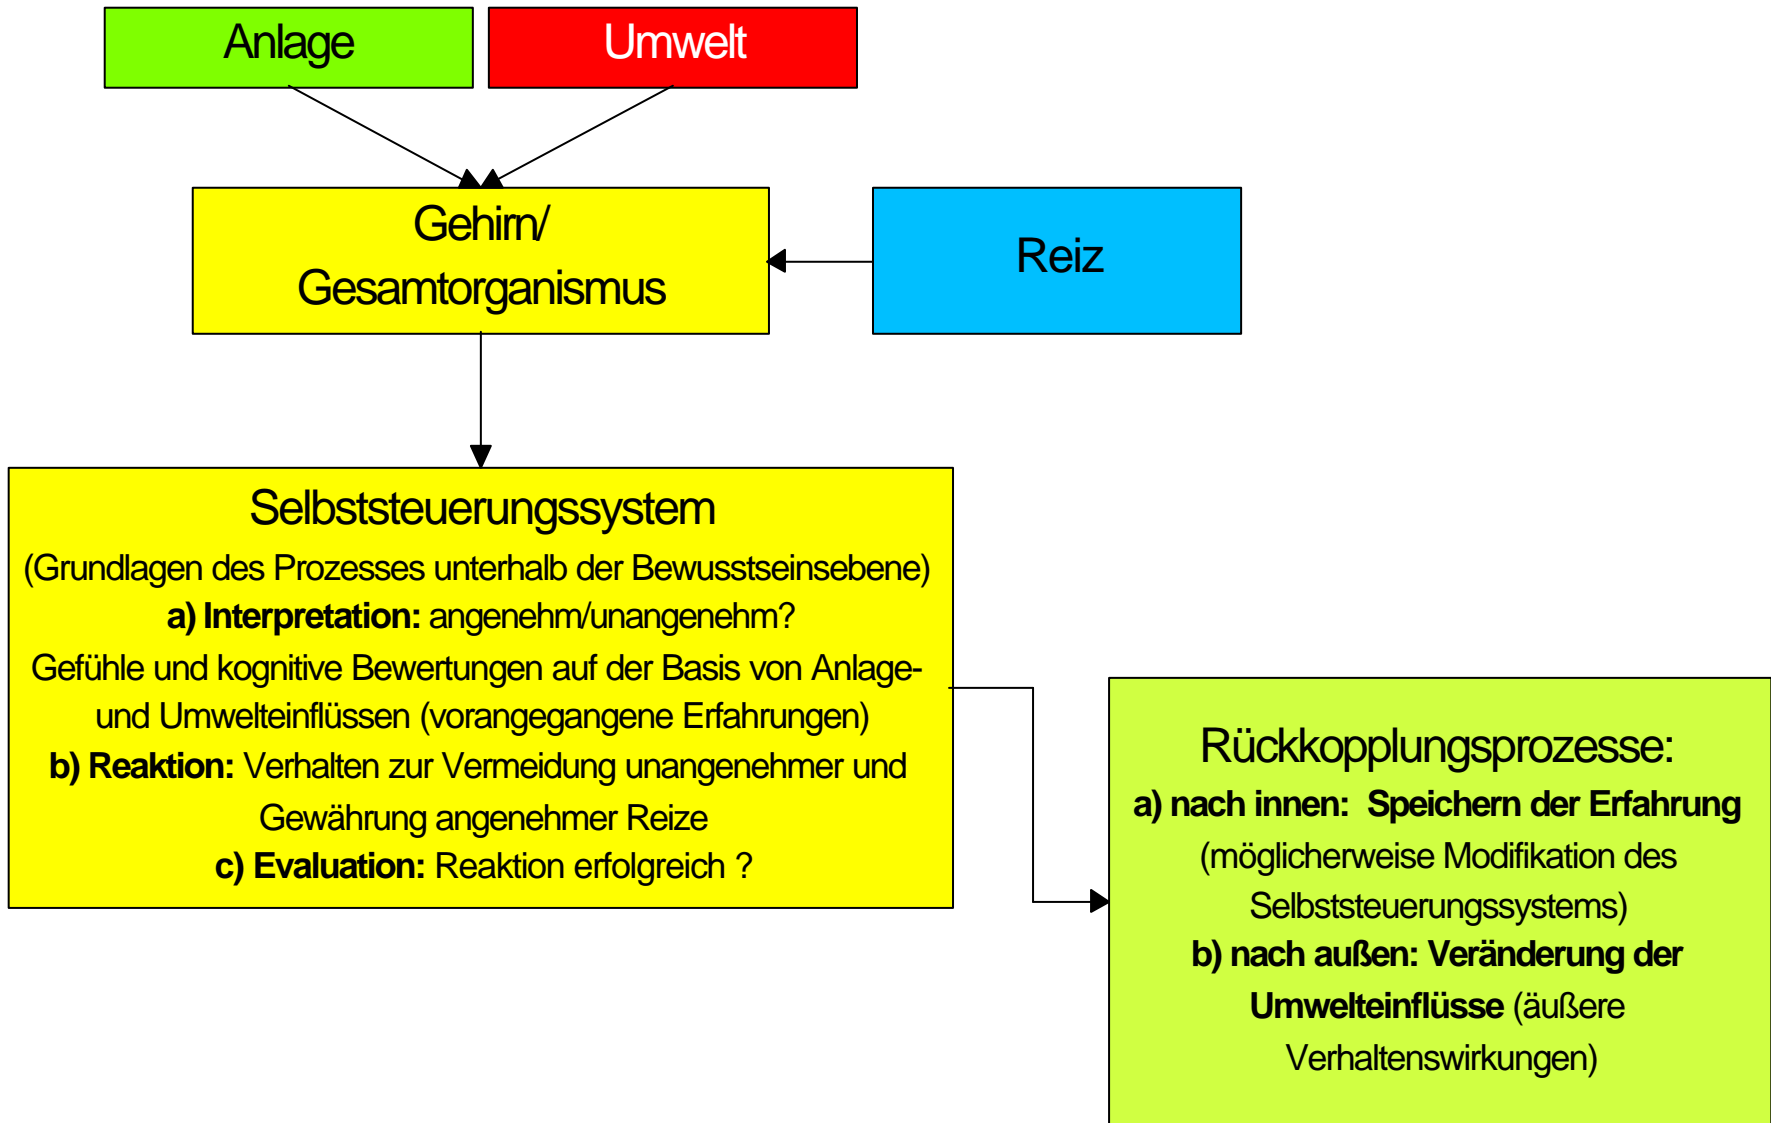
Anlage

Umwelt

Gehirn/
Gesamtorganismus

Reiz

Selbststeuerungssystem
(Grundlagen des Prozesses unterhalb der Bewusstseinsebene)
**a) Interpretation:** angenehm/unangenehm?
Gefühle und kognitive Bewertungen auf der Basis von Anlage- und Umwelteinflüssen (vorangegangene Erfahrungen)
**b) Reaktion:** Verhalten zur Vermeidung unangenehmer und Gewährung angenehmer Reize
**c) Evaluation:** Reaktion erfolgreich ?

Rückkopplungsprozesse:
**a) nach innen: Speichern der Erfahrung** (möglicherweise Modifikation des Selbststeuerungssystems)
**b) nach außen: Veränderung der Umwelteinflüsse** (äußere Verhaltenswirkungen)